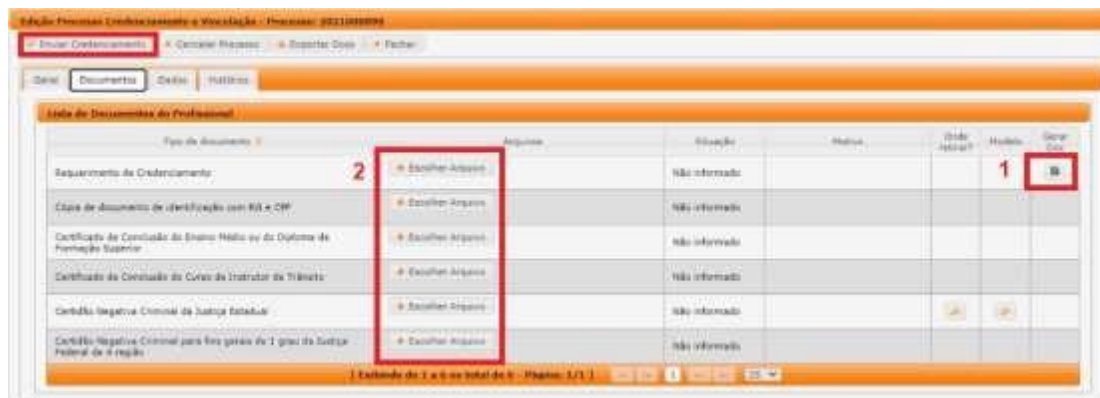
Edição Processo Credenciamento e Vinculação - Processo: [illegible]

Enviar Credenciamento | Cancelar Processo | Exportar Dose | Fechar

Geral | Documentos | Dados | Histórico

Lista de Documentos do Profissional

| Tipo de documento | Arquivos | Situação | Motivo | Onde retirar? | Modelo | Gerar Doc |
|---|---|---|---|---|---|---|
| Requerimento de Credenciamento | Escolher Arquivo | Não informado | | | | |
| Cópia de documento de identificação com RG e CPF | Escolher Arquivo | Não informado | | | | |
| Certificado de Conclusão do Ensino Médio ou do Diploma de Formação Superior | Escolher Arquivo | Não informado | | | | |
| Certificado de Conclusão do Curso de Instrutor de Trânsito | Escolher Arquivo | Não informado | | | | |
| Certidão Negativa Criminal da Justiça Estadual | Escolher Arquivo | Não informado | | | | |
| Certidão Negativa Criminal para fins gerais do 1 grau da Justiça Federal da 4 região | Escolher Arquivo | Não informado | | | | |

2

1

Exibindo de 1 a 6 no total de 6 - Página: 1/1 | 1 | 15